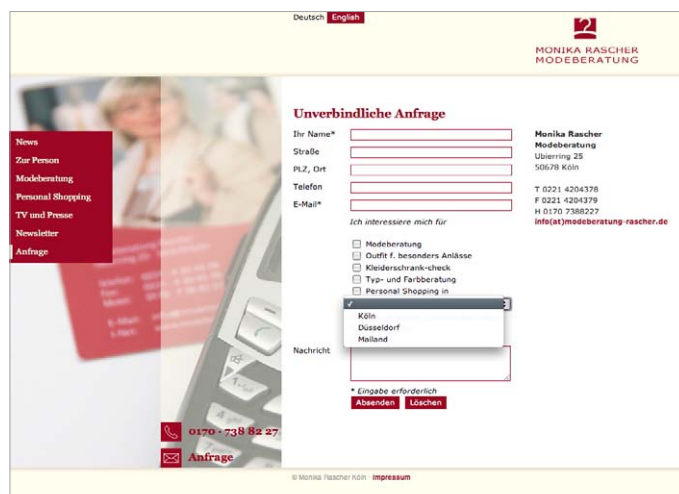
Deutsch English

MONIKA RASCHER
MODEBERATUNG

News
Zur Person
Modeberatung
Personal Shopping
TV und Presse
Newsletter
Anfrage

Unverbindliche Anfrage

Ihr Name*
Straße
PLZ, Ort
Telefon
E-Mail*

Ich interessiere mich für

Modeberatung
Outfit f. besonders Anlässe
Kleiderschrank-check
Typ- und Farbberatung
Personal Shopping in

✓
Köln
Düsseldorf
Mailand

Nachricht

* Eingabe erforderlich
Absenden Löschen

Monika Rascher
Modeberatung
Ubierring 25
50678 Köln

T 0221 4204378
F 0221 4204379
H 0170 7388227
info(at)modeberatung-rascher.de

0170 - 738 82 27
Anfrage

© Monika Rascher Köln Impressum